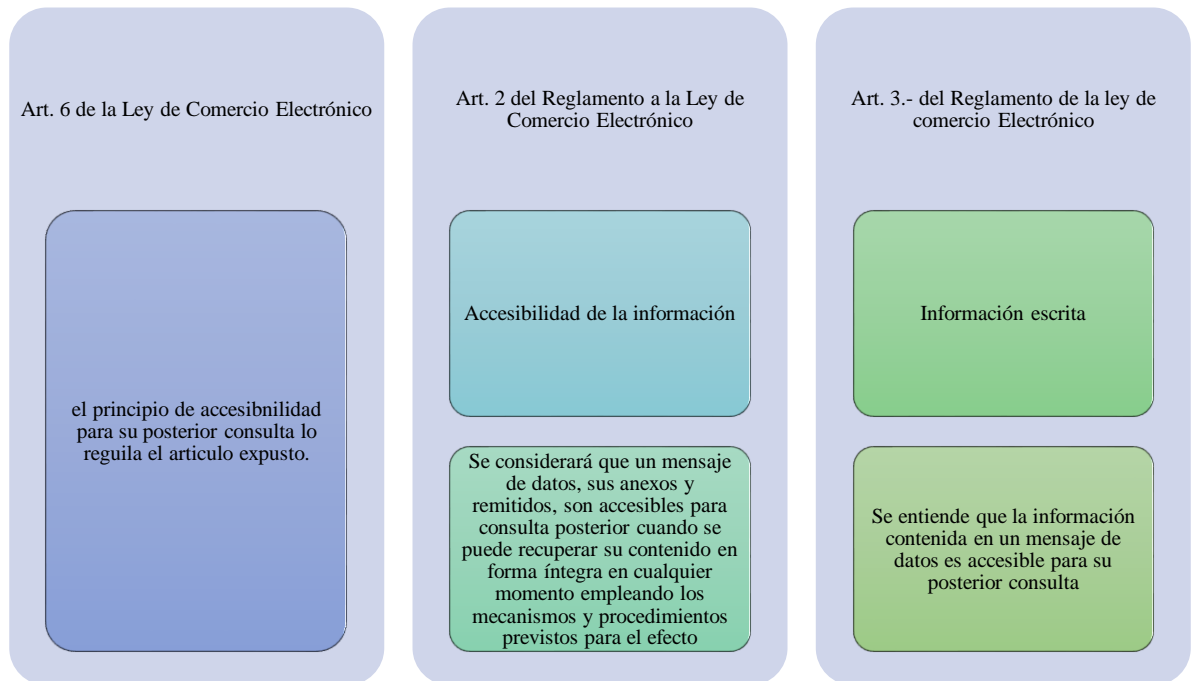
Art. 6 de la Ley de Comercio Electrónico

el principio de accesibnilidad para su posterior consulta lo reguila el articulo expusto.

Art. 2 del Reglamento a la Ley de Comercio Electrónico

Accesibilidad de la información

Se considerará que un mensaje de datos, sus anexos y remitidos, son accesibles para consulta posterior cuando se puede recuperar su contenido en forma íntegra en cualquier momento empleando los mecanismos y procedimientos previstos para el efecto

Art. 3.- del Reglamento de la ley de comercio Electrónico

Información escrita

Se entiende que la información contenida en un mensaje de datos es accesible para su posterior consulta